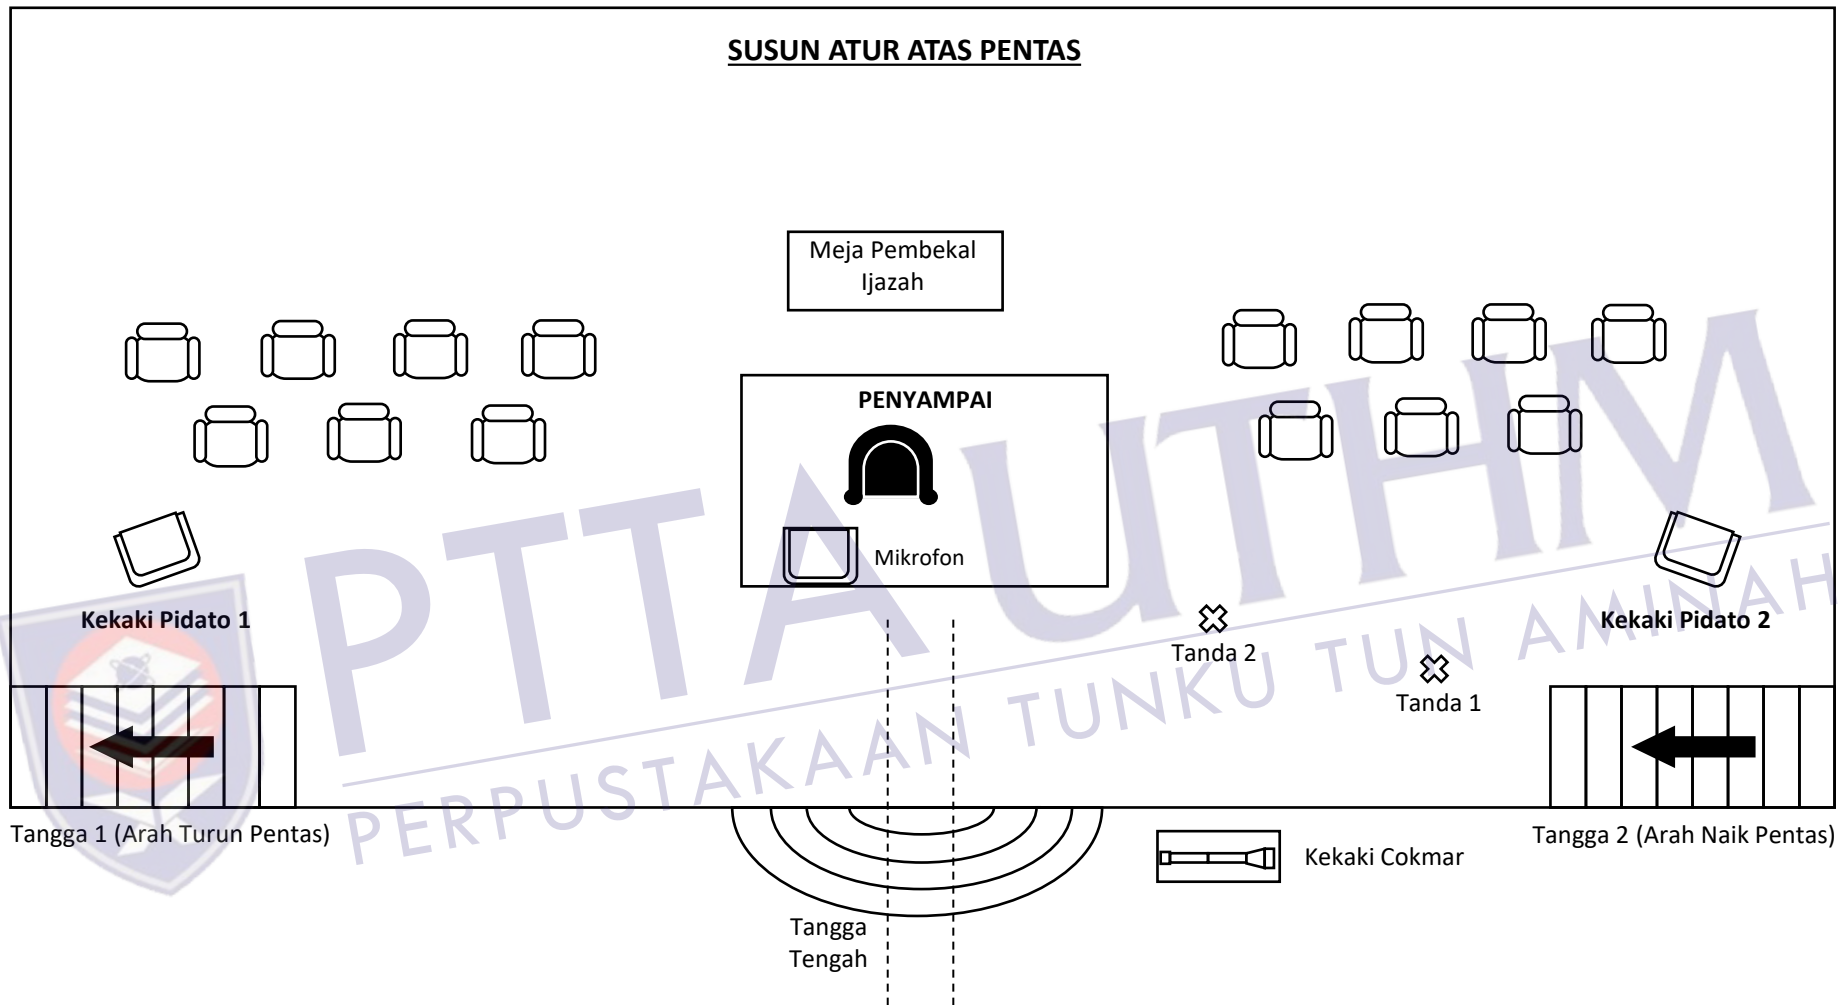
SUSUN ATUR ATAS PENTAS

Meja Pembekal Ijazah

PENYAMPAI

Mikrofon

Kekaki Pidato 1

Kekaki Pidato 2

Tanda 2

Tanda 1

Tangga 1 (Arah Turun Pentas)

Tangga 2 (Arah Naik Pentas)

Kekaki Cokmar

Tangga Tengah

PTTA UTHM
PERPUSTAKAAN TUNKU TUN AMINAH